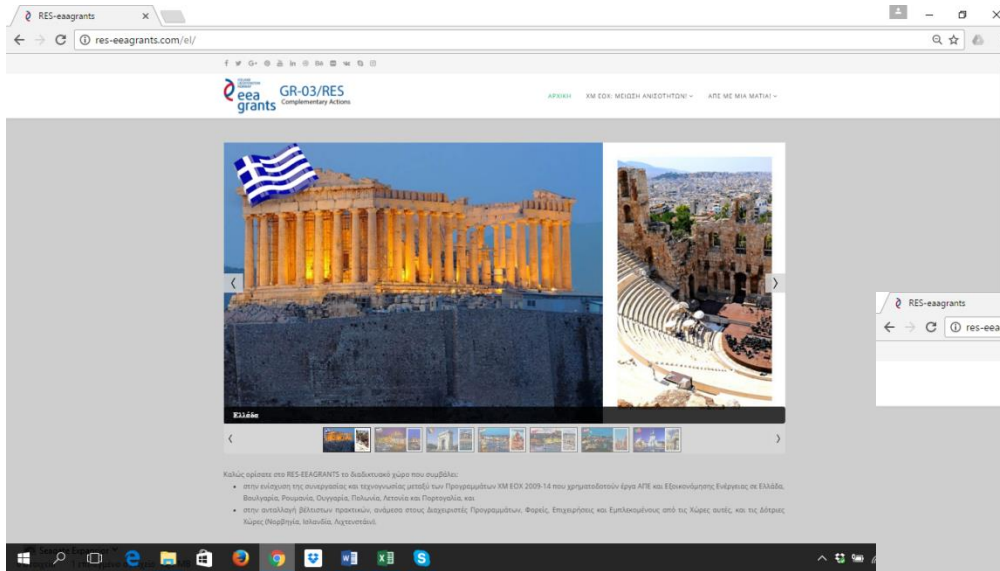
RES-eeagrants ×

res-eeagrants.com/el/

eea grants GR-03/RES Complementary Actions

ΑΡΧΙΚΗ ΧΜ ΕΟΧ: ΜΕΙΩΣΗ ΑΝΙΣΟΤΗΤΩΝ ∨ ΑΠΕ ΜΕ ΜΙΑ ΜΑΤΙΑ! ∨

Ελλάδα

Καλώς ορίσατε στο RES-EEAGRANTS το διαδικτυακό χώρο που συμβάλει:

- στην ενίσχυση της συνεργασίας και τεχνογνωσίας μεταξύ των Προγραμμάτων ΧΜ ΕΟΧ 2009-14 που χρηματοδοτούν έργα ΑΠΕ και Εξοικονόμησης Ενέργειας σε Ελλάδα, Βουλγαρία, Ρουμανία, Ουγγαρία, Πολωνία, Λετονία και Πορτογαλία, και
- στην ανταλλαγή βέλτιστων πρακτικών, ανάμεσα στους Διαχειριστές Προγραμμάτων, Φορείς, Επιχειρήσεις και Εμπλεκομένους από τις Χώρες αυτές, και τις Δότριες Χώρες (Νορβηγία, Ισλανδία, Λιχτενστάιν).

RES-eeagrants

res-eea